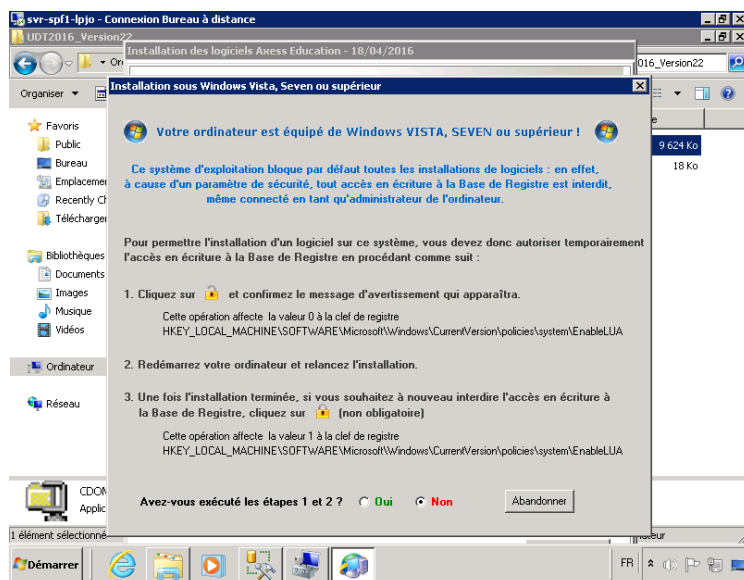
svr-spf1-lpjo - Connexion Bureau à distance

UDT2016_Version22

Installation des logiciels Axess Education - 18/04/2016

Ord

016_Version22

Organiser

Installation sous Windows Vista, Seven ou supérieur

Favoris
Public
Bureau
Emplacemen
Recently Ch
Télécharger

Bibliothèques
Documents
Images
Musique
Vidéos

Ordinateur

Réseau

9 624 Ko
18 Ko

Votre ordinateur est équipé de Windows VISTA, SEVEN ou supérieur !

Ce système d'exploitation bloque par défaut toutes les installations de logiciels : en effet, à cause d'un paramètre de sécurité, tout accès en écriture à la Base de Registre est interdit, même connecté en tant qu'administrateur de l'ordinateur.

Pour permettre l'installation d'un logiciel sur ce système, vous devez donc autoriser temporairement l'accès en écriture à la Base de Registre en procédant comme suit :

1. Cliquez sur et confirmez le message d'avertissement qui apparaîtra.

Cette opération affecte la valeur 0 à la clef de registre HKEY_LOCAL_MACHINE\SOFTWARE\Microsoft\Windows\CurrentVersion\policies\system\EnableLUA

2. Redémarrez votre ordinateur et relancez l'installation.

3. Une fois l'installation terminée, si vous souhaitez à nouveau interdire l'accès en écriture à la Base de Registre, cliquez sur (non obligatoire)

Cette opération affecte la valeur 1 à la clef de registre HKEY_LOCAL_MACHINE\SOFTWARE\Microsoft\Windows\CurrentVersion\policies\system\EnableLUA

Avez-vous exécuté les étapes 1 et 2 ? Oui Non

Abandonner

CDOM
Applic

1 élément sélectionné

Démarrer

FR